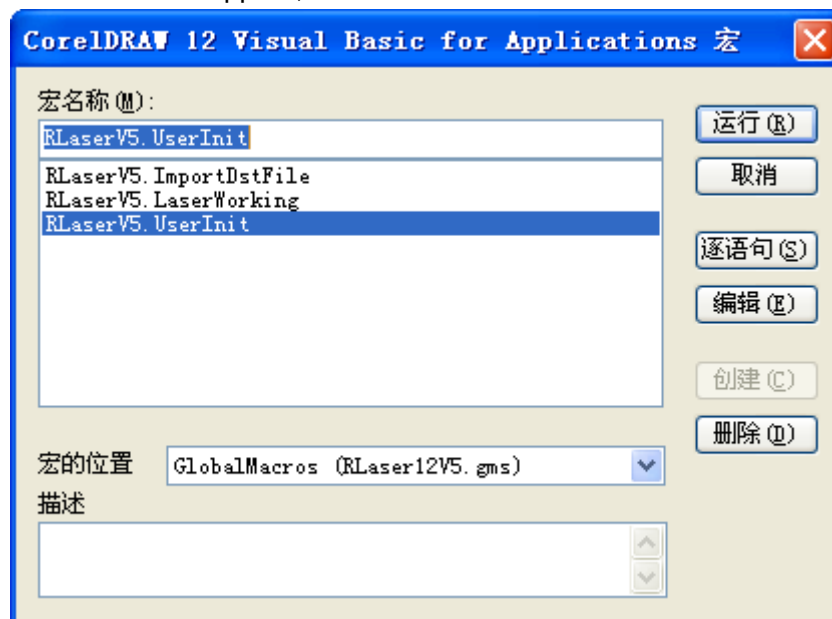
CorelDRAW 12 Visual Basic for Applications 宏

宏名称(M):

RLaserV5.UserInit

RLaserV5.ImportDstFile
RLaserV5.LaserWorking
RLaserV5.UserInit

运行(R)
取消
逐语句(S)
编辑(E)
创建(C)
删除(D)

宏的位置 GlobalMacros (RLaser12V5.gms)

描述